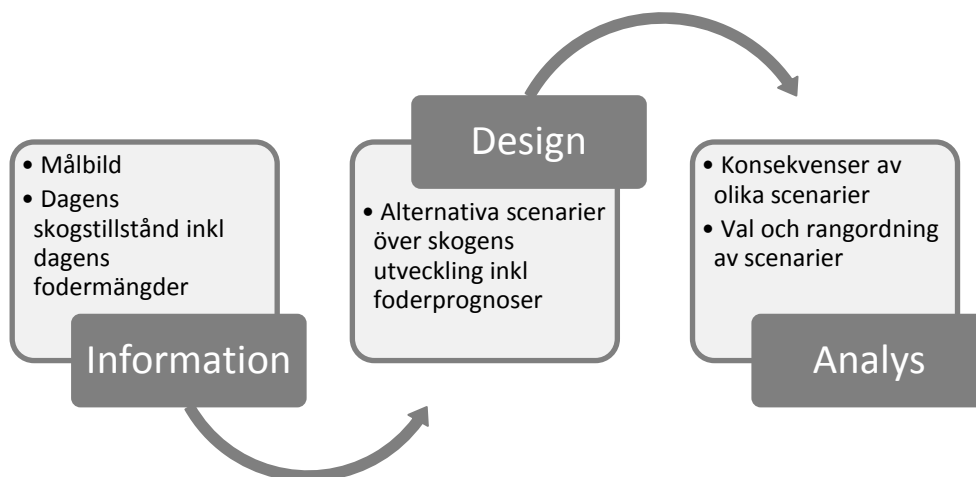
• Målbild
• Dagens skogstillstånd inkl dagens fodermängder

Information

Design

• Alternativa scenarier över skogens utveckling inkl foderprognoser

• Konsekvenser av olika scenarier
• Val och rangordning av scenarier

Analys